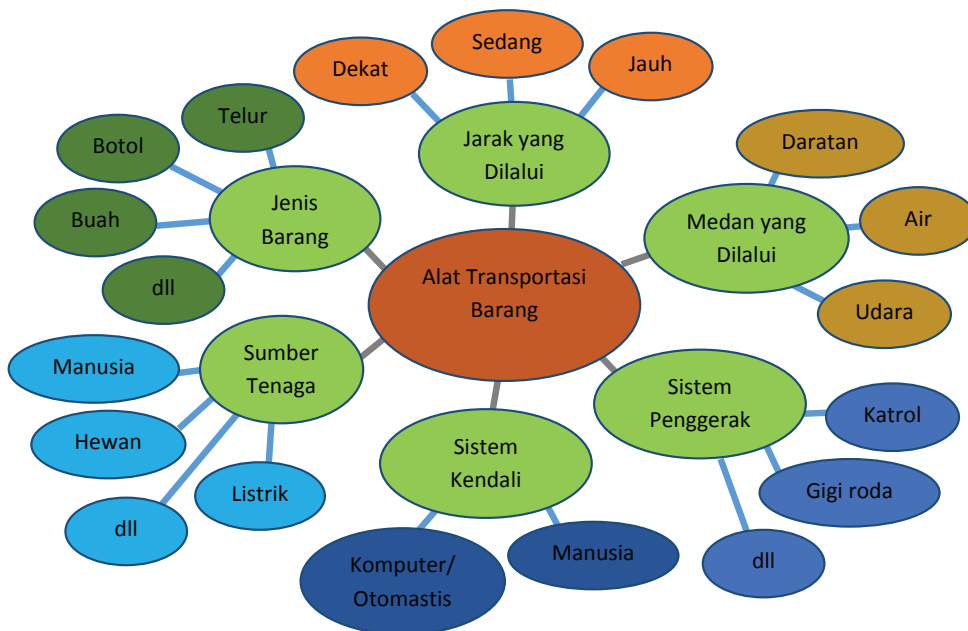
Alat Transportasi Barang

Jarak yang Dilalui
Dekat
Sedang
Jauh

Medan yang Dilalui
Daratan
Air
Udara

Sistem Penggerak
Katrol
Gigi roda
dll

Sistem Kendali
Komputer/ Otomastis
Manusia

Sumber Tenaga
Manusia
Hewan
dll
Listrik

Jenis Barang
Telur
Botol
Buah
dll